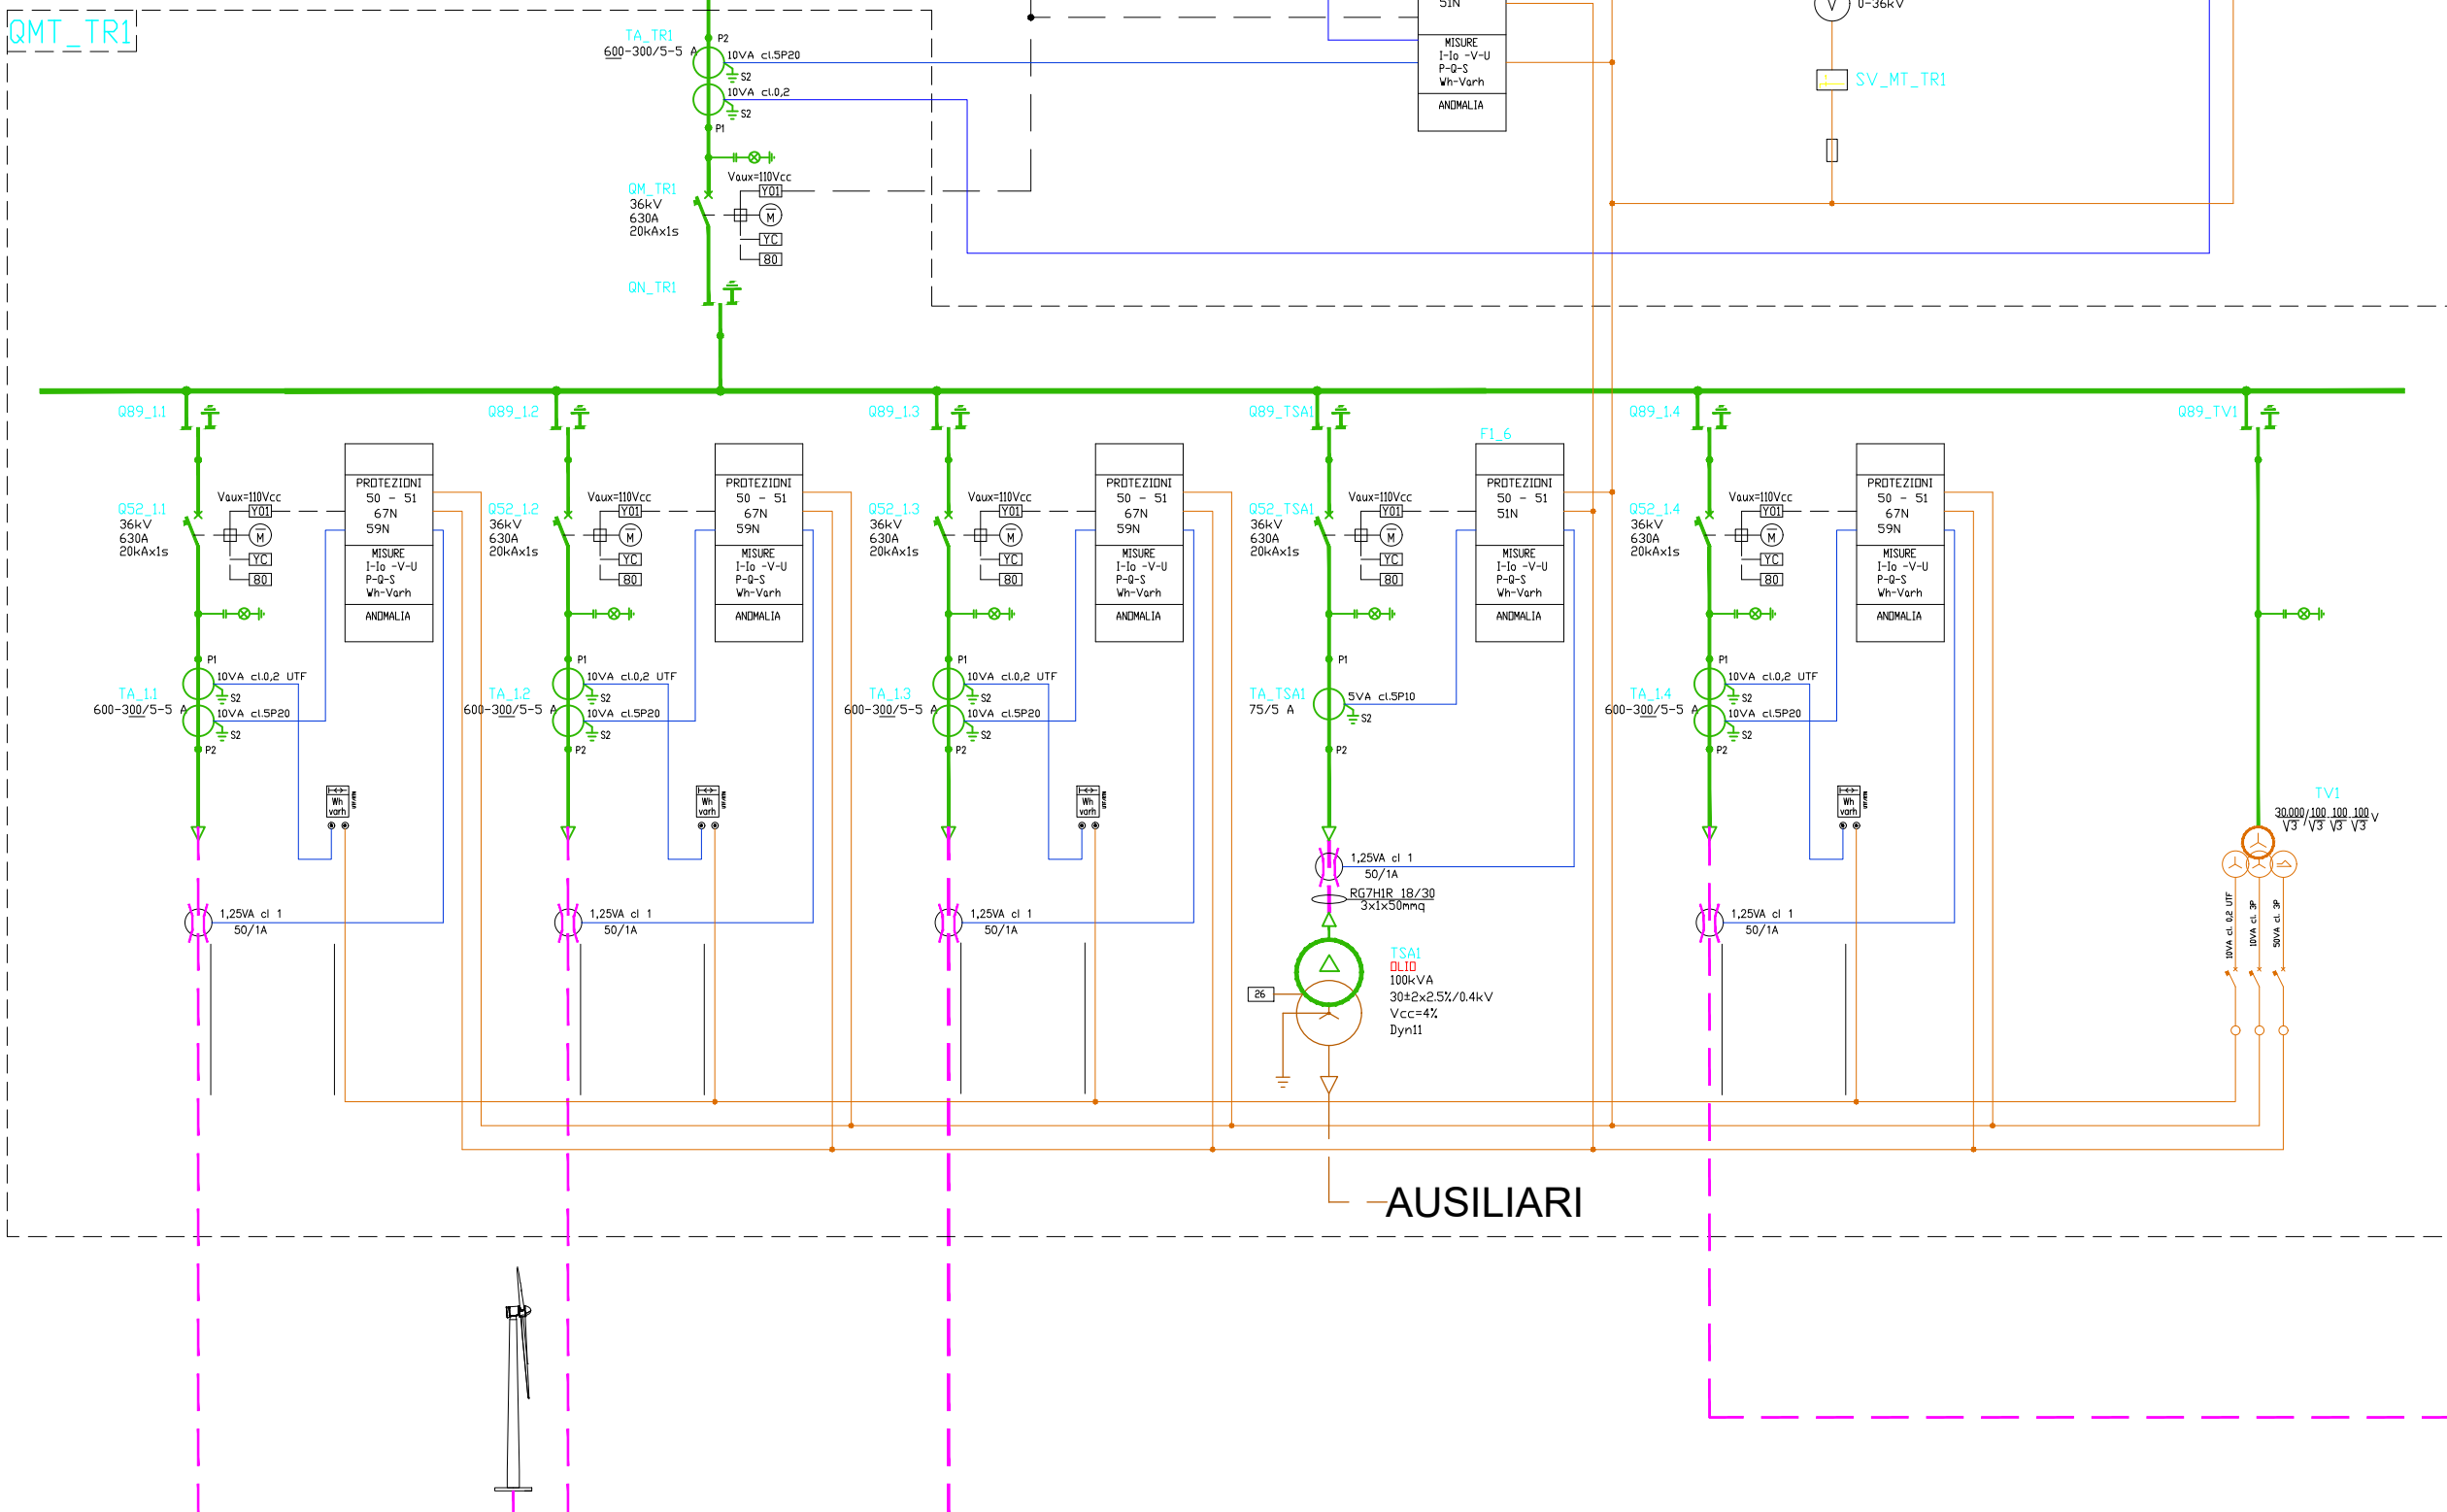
QMT_TR1

TA_TR1
600-300/5-5 A
P2
10VA cl.5P20
S2
10VA cl.0,2
S2
P1

51N
MISURE
I-Io -V-U
P-Q-S
Wh-Varh
ANOMALIA

V 0-36kV
SV_MT_TR1

QM_TR1
36kV
630A
20kAx1s
Vaux=110Vcc
Y01
M
YC
80

QN_TR1

Q89_1.1
Q52_1.1
36kV
630A
20kAx1s
Vaux=110Vcc
Y01
M
YC
80
PROTEZIONI
50 - 51
67N
59N
MISURE
I-Io -V-U
P-Q-S
Wh-Varh
ANOMALIA
P1
TA_1.1
600-300/5-5 A
10VA cl.0,2 UTF
S2
10VA cl.5P20
S2
P2
Wh varh
1,25VA cl 1
50/1A

Q89_1.2
Q52_1.2
36kV
630A
20kAx1s
Vaux=110Vcc
Y01
M
YC
80
PROTEZIONI
50 - 51
67N
59N
MISURE
I-Io -V-U
P-Q-S
Wh-Varh
ANOMALIA
P1
TA_1.2
600-300/5-5 A
10VA cl.0,2 UTF
S2
10VA cl.5P20
S2
P2
Wh varh
1,25VA cl 1
50/1A

Q89_1.3
Q52_1.3
36kV
630A
20kAx1s
Vaux=110Vcc
Y01
M
YC
80
PROTEZIONI
50 - 51
67N
59N
MISURE
I-Io -V-U
P-Q-S
Wh-Varh
ANOMALIA
P1
TA_1.3
600-300/5-5 A
10VA cl.0,2 UTF
S2
10VA cl.5P20
S2
P2
Wh varh
1,25VA cl 1
50/1A

Q89_TSA1
Q52_TSA1
36kV
630A
20kAx1s
Vaux=110Vcc
Y01
M
YC
80
F1_6
PROTEZIONI
50 - 51
51N
MISURE
I-Io -V-U
P-Q-S
Wh-Varh
ANOMALIA
P1
TA_TSA1
75/5 A
5VA cl.5P10
S2
P2
1,25VA cl 1
50/1A
RG7H1R 18/30
3x1x50mmq
TSA1
OLIO
100kVA
30±2x2.5%/0.4kV
Vcc=4%
Dyn11
26

Q89_1.4
Q52_1.4
36kV
630A
20kAx1s
Vaux=110Vcc
Y01
M
YC
80
PROTEZIONI
50 - 51
67N
59N
MISURE
I-Io -V-U
P-Q-S
Wh-Varh
ANOMALIA
P1
TA_1.4
600-300/5-5 A
10VA cl.0,2 UTF
S2
10VA cl.5P20
S2
P2
Wh varh
1,25VA cl 1
50/1A

Q89_TV1
TV1
$\frac{30.000}{\sqrt{3}}/\frac{100}{\sqrt{3}}\frac{100}{\sqrt{3}}\frac{100}{3}$ V
10VA cl. 0,2 UTF
10VA cl. 3P
50VA cl. 3P

AUSILIARI